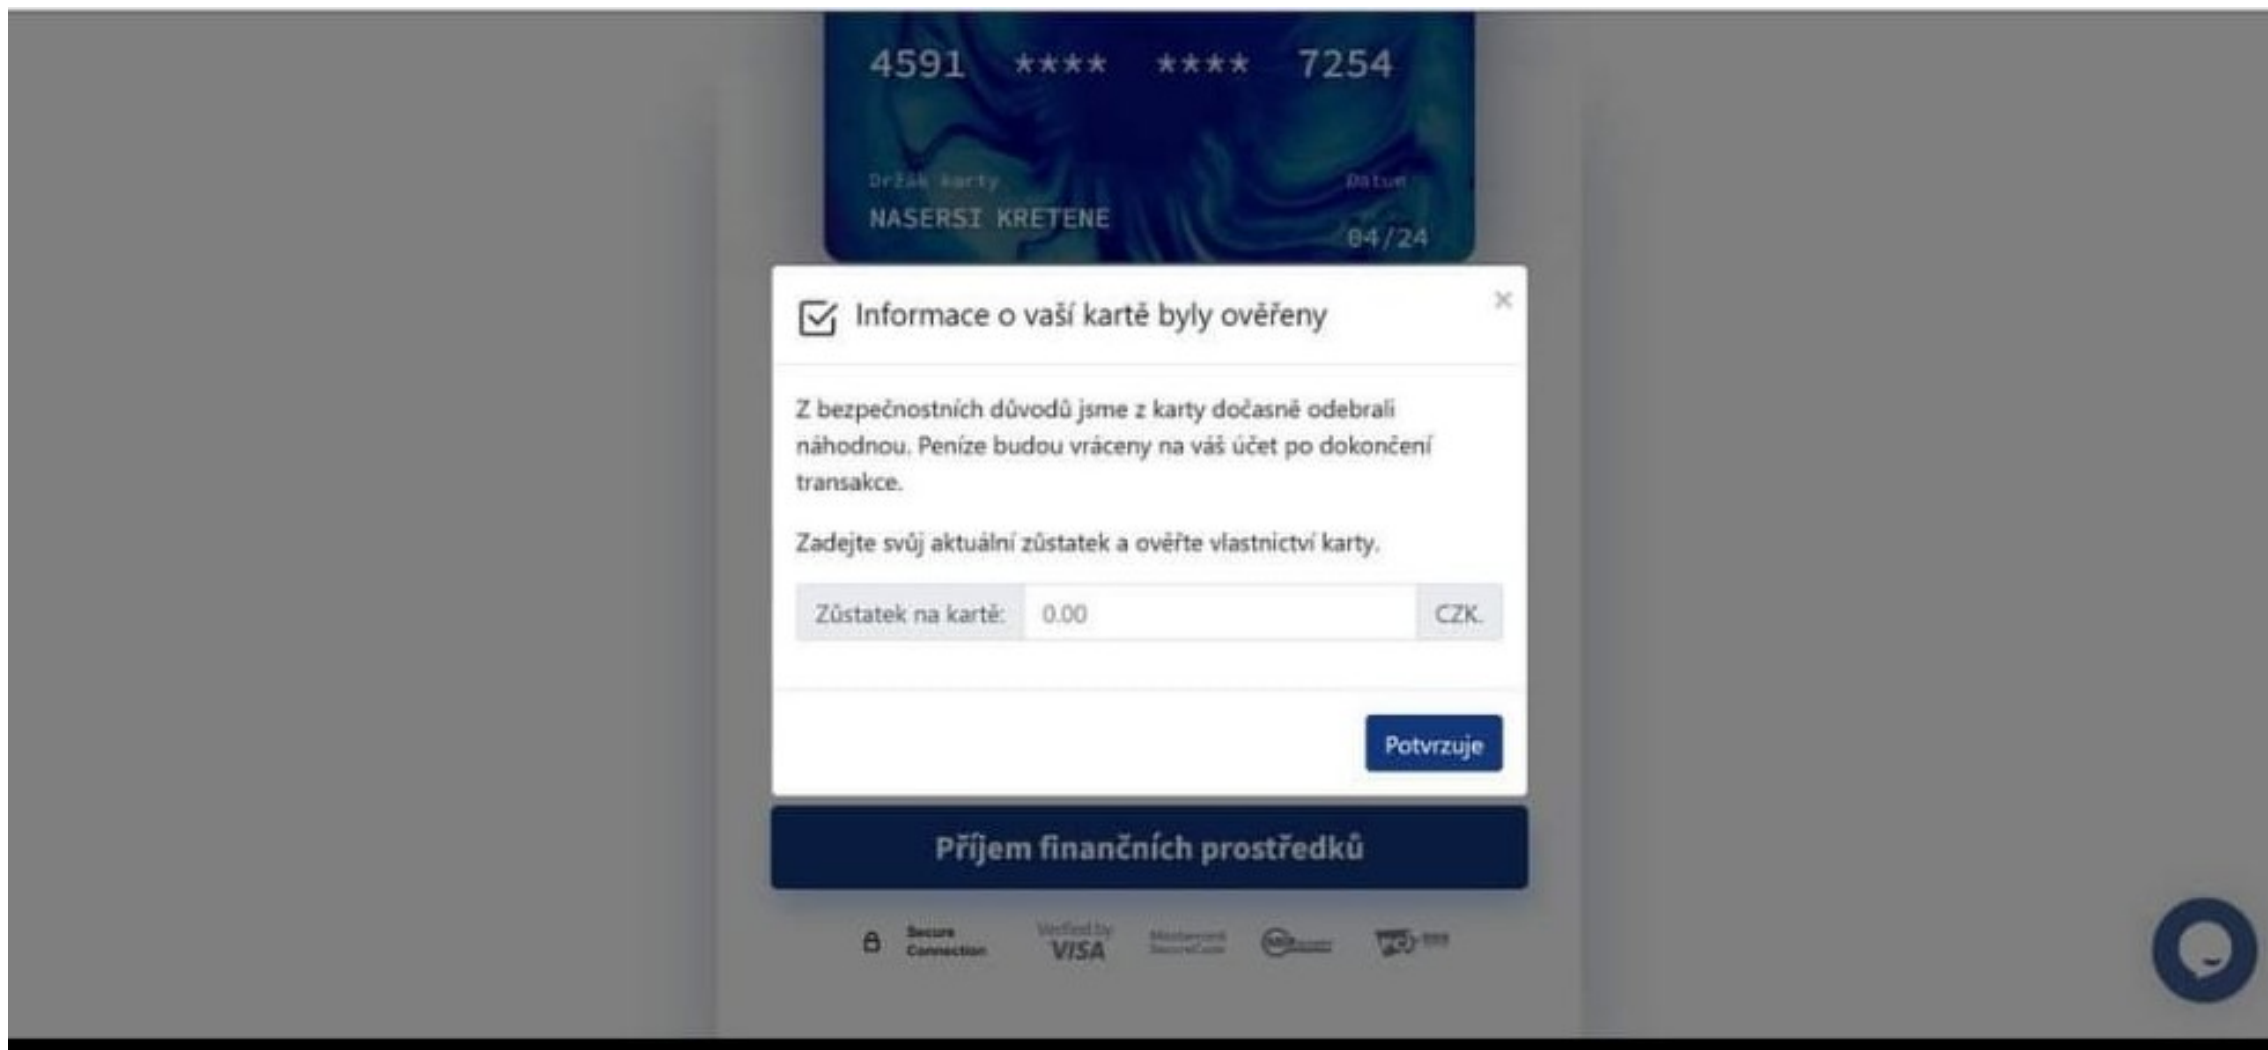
4591 **** **** 7254

Držák karty
NASERSI KRETENE

Datum
04/24

Informace o vaší kartě byly ověřeny

×

Z bezpečnostních důvodů jsme z karty dočasně odebrali náhodnou. Peníze budou vráceny na váš účet po dokončení transakce.

Zadejte svůj aktuální zůstatek a ověřte vlastnictví karty.

Zůstatek na kartě: 0.00 CZK.

Potvrzuje

Příjem finančních prostředků

Secure Connection

Verified by VISA

Mastercard SecureCode

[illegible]

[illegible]